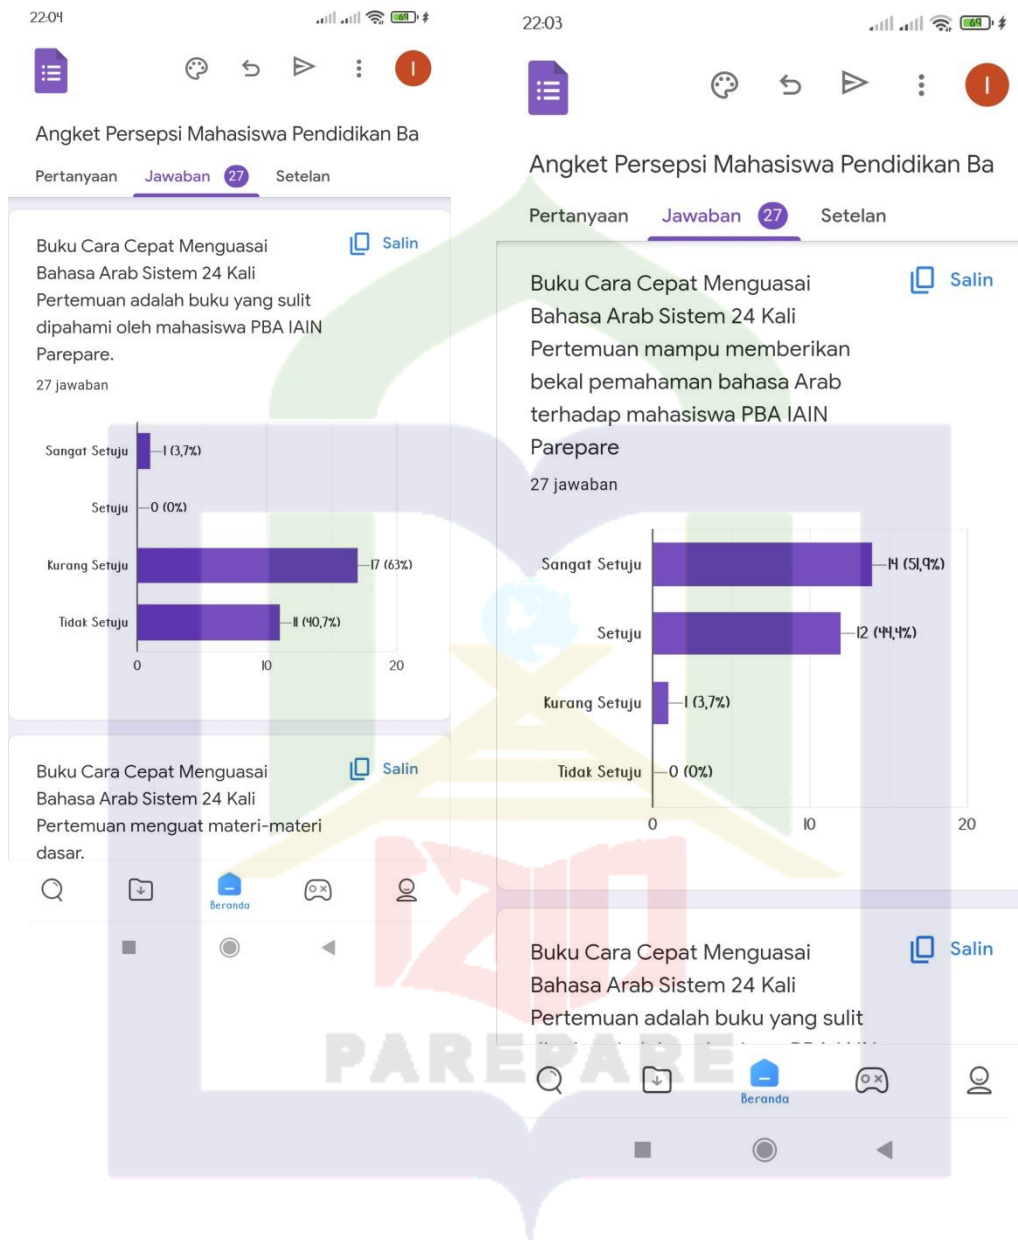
22:04

I

Angket Persepsi Mahasiswa Pendidikan Ba

Pertanyaan Jawaban 27 Setelan

Buku Cara Cepat Menguasai Bahasa Arab Sistem 24 Kali Pertemuan adalah buku yang sulit dipahami oleh mahasiswa PBA IAIN Parepare.

Salin

27 jawaban

Sangat Setuju 1 (3,7%)
Setuju 0 (0%)
Kurang Setuju 17 (63%)
Tidak Setuju 11 (40,7%)
0 10 20

Buku Cara Cepat Menguasai Bahasa Arab Sistem 24 Kali Pertemuan menguat materi-materi dasar.

Salin

Beranda

22:03

I

Angket Persepsi Mahasiswa Pendidikan Ba

Pertanyaan Jawaban 27 Setelan

Buku Cara Cepat Menguasai Bahasa Arab Sistem 24 Kali Pertemuan mampu memberikan bekal pemahaman bahasa Arab terhadap mahasiswa PBA IAIN Parepare

Salin

27 jawaban

Sangat Setuju 14 (51,9%)
Setuju 12 (44,4%)
Kurang Setuju 1 (3,7%)
Tidak Setuju 0 (0%)
0 10 20

Buku Cara Cepat Menguasai Bahasa Arab Sistem 24 Kali Pertemuan adalah buku yang sulit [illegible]

Salin

Beranda

PAREPARE